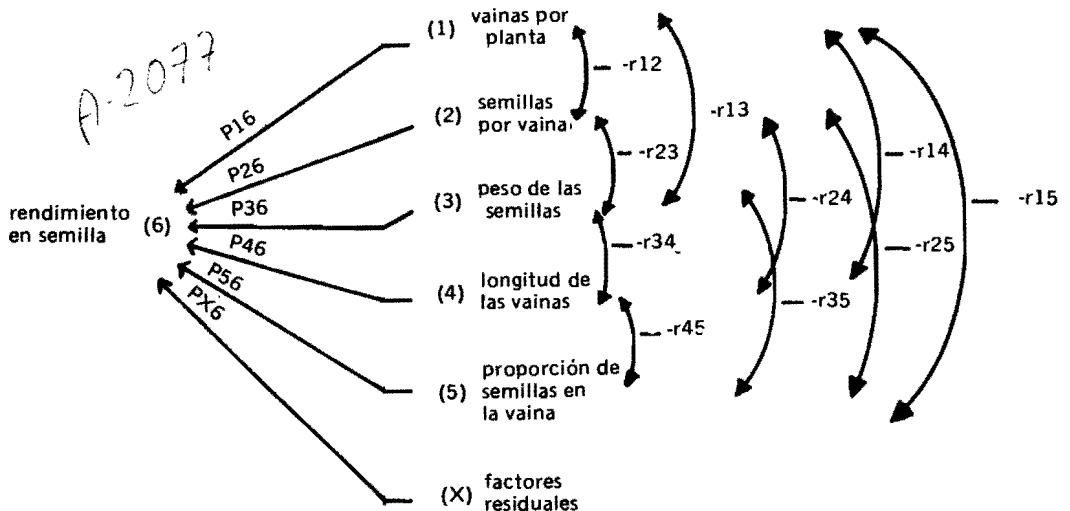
A-2077

rendimiento en semilla (6)

P16
P26
P36
P46
P56
PX6

(1) vainas por planta
(2) semillas por vaina
(3) peso de las semillas
(4) longitud de las vainas
(5) proporción de semillas en la vaina
(X) factores residuales

-r12
-r23
-r34
-r45
-r13
-r24
-r35
-r14
-r25
-r15